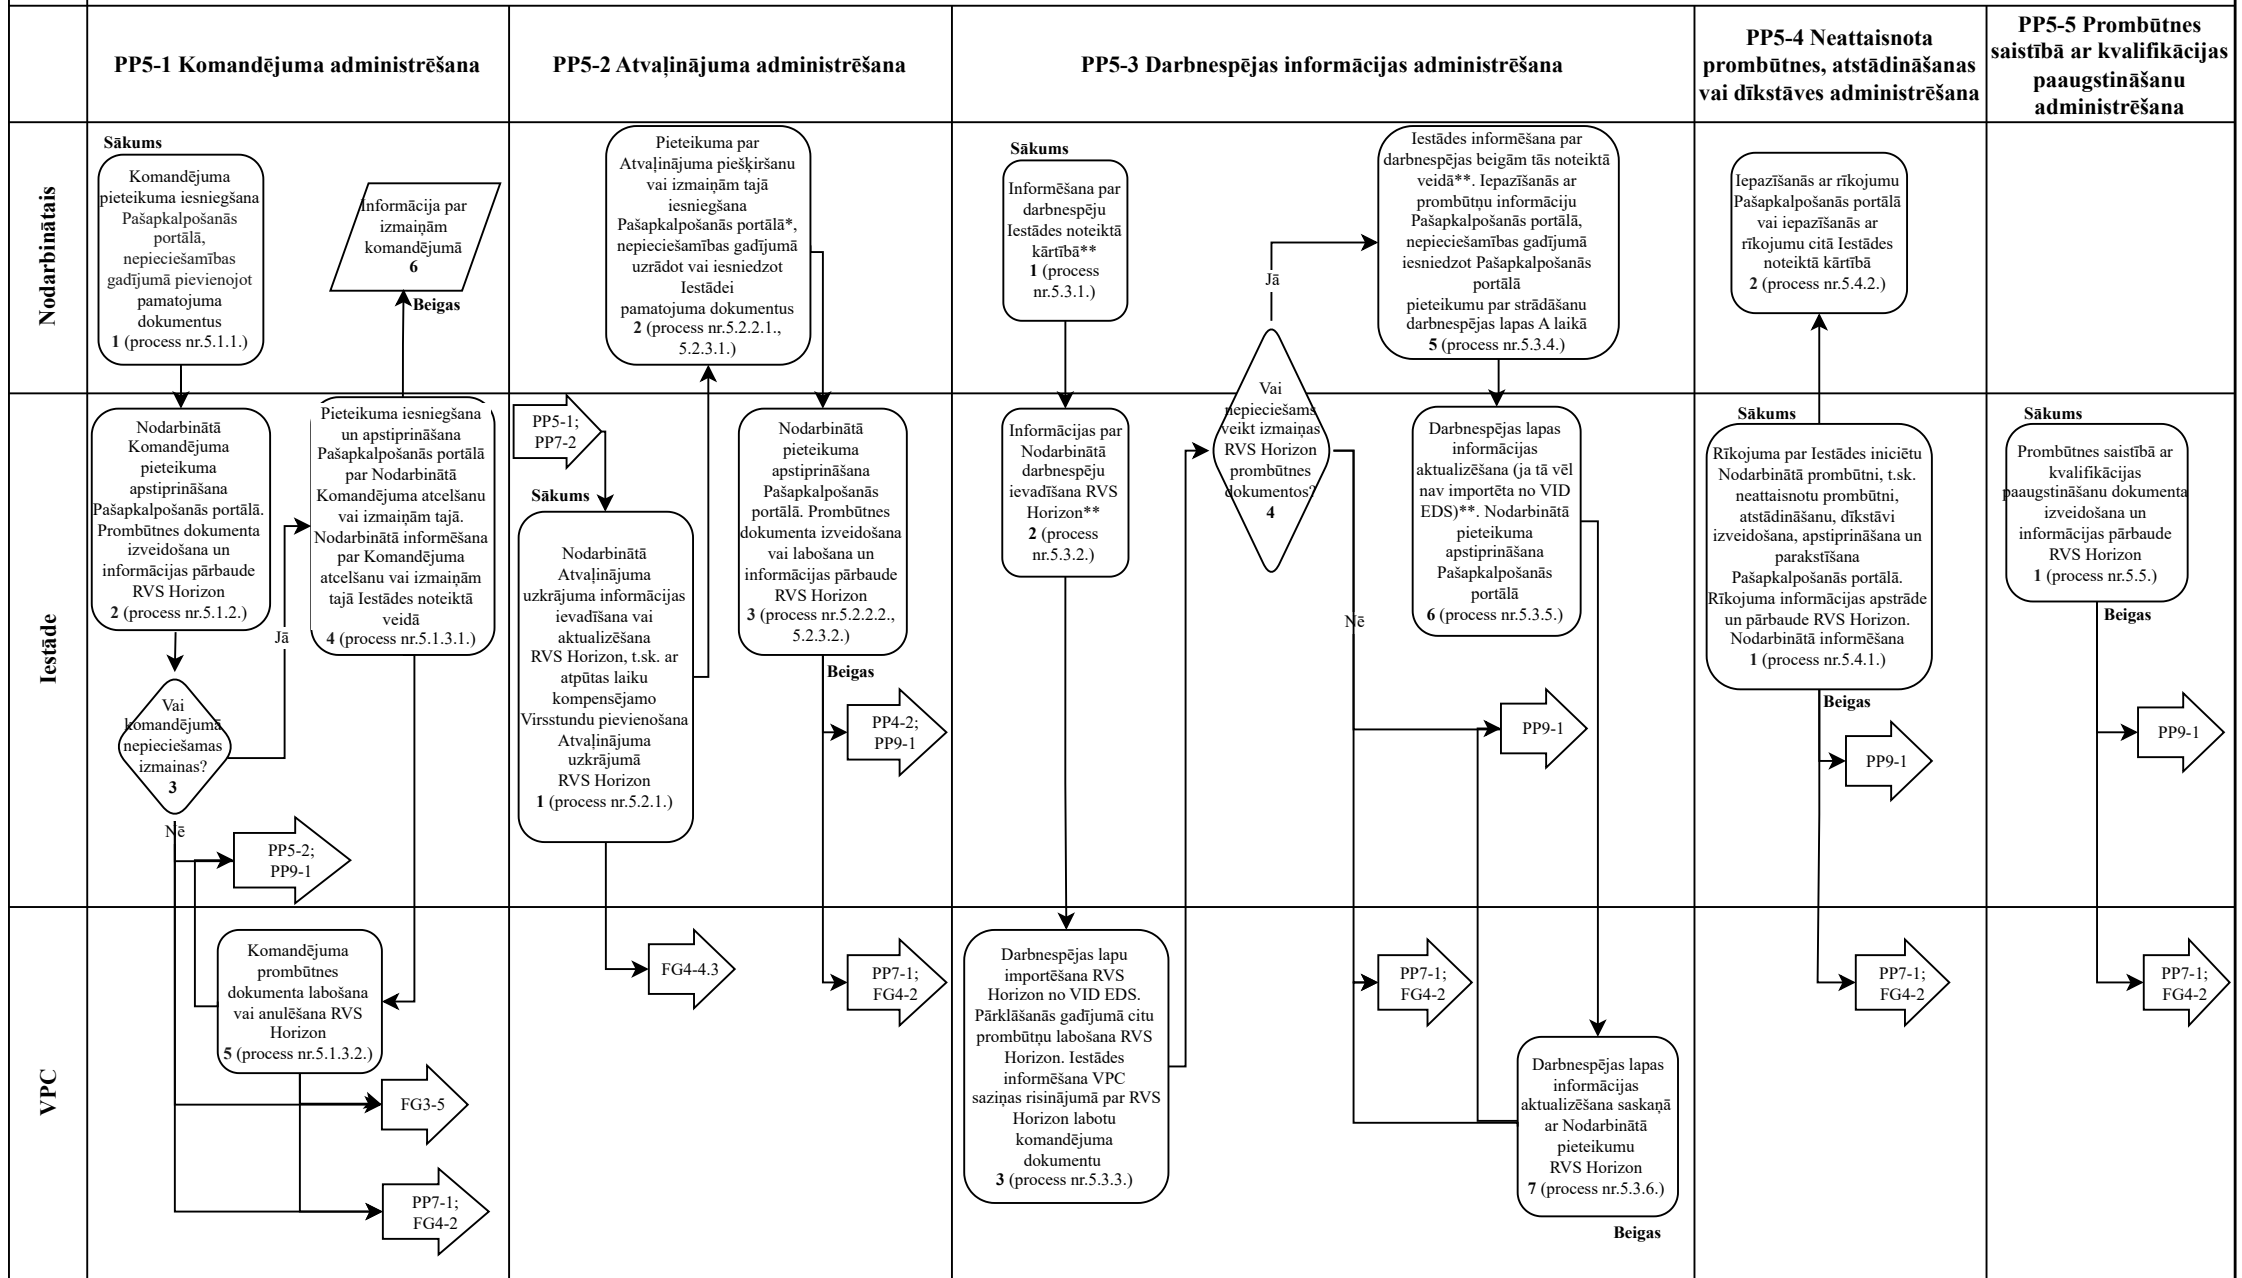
PP5-1 Komandējuma administrēšana

PP5-2 Atvaļinājuma administrēšana

PP5-3 Darbnespējas informācijas administrēšana

PP5-4 Neattaisnota prombūtnes, atstādināšanas vai dīkstāves administrēšana

PP5-5 Prombūtnes saistībā ar kvalifikācijas paaugstināšanu administrēšana

Nodarbinātais

Iestāde

VPC

Sākums

Komandējuma pieteikuma iesniegšana Pašapkalpošanās portālā, nepieciešamības gadījumā pievienojot pamatojuma dokumentus
1 (process nr.5.1.1.)

Informācija par izmaiņām komandējumā
6

Beigas

Nodarbinātā Komandējuma pieteikuma apstiprināšana Pašapkalpošanās portālā. Prombūtnes dokumenta izveidošana un informācijas pārbaude RVS Horizon
2 (process nr.5.1.2.)

Pieteikuma iesniegšana un apstiprināšana Pašapkalpošanās portālā par Nodarbinātā Komandējuma atcelšanu vai izmaiņām tajā. Nodarbinātā informēšana par Komandējuma atcelšanu vai izmaiņām tajā Iestādes noteiktā veidā
4 (process nr.5.1.3.1.)

Jā

Vai komandējumā nepieciešamas izmaiņas?
3

Nē

PP5-2; PP9-1

Komandējuma prombūtnes dokumenta labošana vai anulēšana RVS Horizon
5 (process nr.5.1.3.2.)

FG3-5

PP7-1; FG4-2

Pieteikuma par Atvaļinājuma piešķiršanu vai izmaiņām tajā iesniegšana Pašapkalpošanās portālā*, nepieciešamības gadījumā uzrādot vai iesniedzot Iestādei pamatojuma dokumentus
2 (process nr.5.2.2.1., 5.2.3.1.)

PP5-1; PP7-2

Sākums

Nodarbinātā Atvaļinājuma uzkrājuma informācijas ievadīšana vai aktualizēšana RVS Horizon, t.sk. ar atpūtas laiku kompensējamo Virsstundu pievienošana Atvaļinājuma uzkrājumā RVS Horizon
1 (process nr.5.2.1.)

Nodarbinātā pieteikuma apstiprināšana Pašapkalpošanās portālā. Prombūtnes dokumenta izveidošana vai labošana un informācijas pārbaude RVS Horizon
3 (process nr.5.2.2.2., 5.2.3.2.)

Beigas

PP4-2; PP9-1

FG4-4.3

PP7-1; FG4-2

Sākums

Informēšana par darbnespēju Iestādes noteiktā kārtībā**
1 (process nr.5.3.1.)

Informācijas par Nodarbinātā darbnespēju ievadīšana RVS Horizon**
2 (process nr.5.3.2.)

Darbnespējas lapu importēšana RVS Horizon no VID EDS. Pārklāšanās gadījumā citu prombūtņu labošana RVS Horizon. Iestādes informēšana VPC saziņas risinājumā par RVS Horizon labotu komandējuma dokumentu
3 (process nr.5.3.3.)

Jā

Vai nepieciešams veikt izmaiņas RVS Horizon prombūtnes dokumentos?
4

Nē

Iestādes informēšana par darbnespējas beigām tās noteiktā veidā**. Iepazīšanās ar prombūtņu informāciju Pašapkalpošanās portālā, nepieciešamības gadījumā iesniedzot Pašapkalpošanās portālā pieteikumu par strādāšanu darbnespējas lapas A laikā
5 (process nr.5.3.4.)

Darbnespējas lapas informācijas aktualizēšana (ja tā vēl nav importēta no VID EDS)**. Nodarbinātā pieteikuma apstiprināšana Pašapkalpošanās portālā
6 (process nr.5.3.5.)

PP9-1

PP7-1; FG4-2

Darbnespējas lapas informācijas aktualizēšana saskaņā ar Nodarbinātā pieteikumu RVS Horizon
7 (process nr.5.3.6.)

Beigas

Iepazīšanās ar rīkojumu Pašapkalpošanās portālā vai iepazīšanās ar rīkojumu citā Iestādes noteiktā kārtībā
2 (process nr.5.4.2.)

Sākums

Rīkojuma par Iestādes iniciētu Nodarbinātā prombūtni, t.sk. neattaisnotu prombūtni, atstādināšanu, dīkstāvi izveidošana, apstiprināšana un parakstīšana Pašapkalpošanās portālā. Rīkojuma informācijas apstrāde un pārbaude RVS Horizon. Nodarbinātā informēšana
1 (process nr.5.4.1.)

Beigas

PP9-1

PP7-1; FG4-2

Sākums

Prombūtnes saistībā ar kvalifikācijas paaugstināšanu dokumenta izveidošana un informācijas pārbaude RVS Horizon
1 (process nr.5.5.)

Beigas

PP9-1

PP7-1; FG4-2